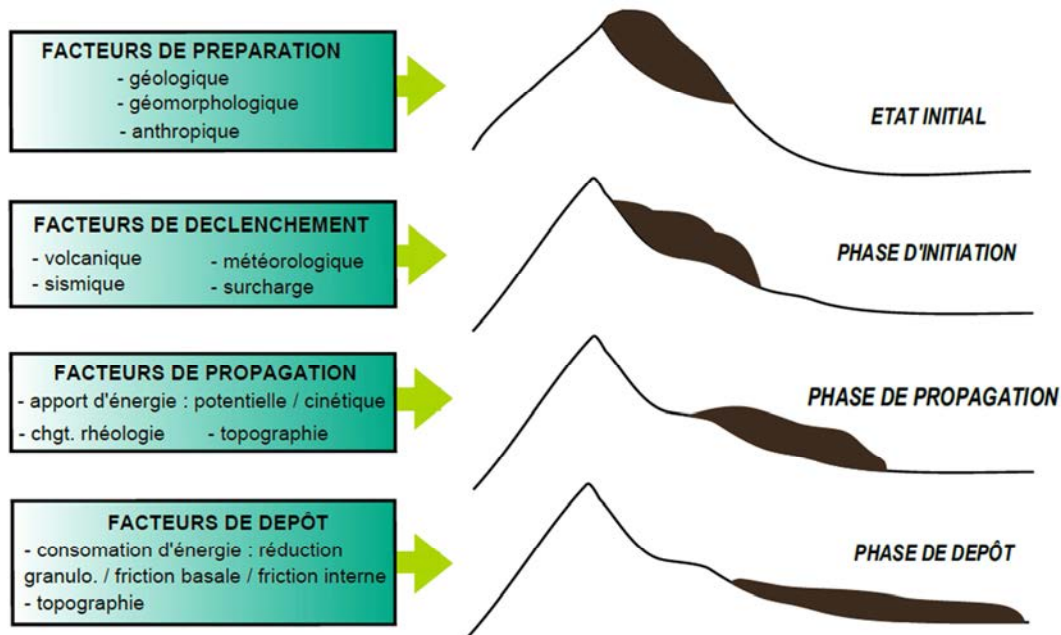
FACTEURS DE PREPARATION
- géologique
- géomorphologique
- anthropique

ETAT INITIAL

FACTEURS DE DECLENCHEMENT
- volcanique
- sismique
- météorologique
- surcharge

PHASE D'INITIATION

FACTEURS DE PROPAGATION
- apport d'énergie : potentielle / cinétique
- chgt. rhéologie
- topographie

PHASE DE PROPAGATION

FACTEURS DE DEPÔT
- consomation d'énergie : réduction granulo. / friction basale / friction interne
- topographie

PHASE DE DEPÔT